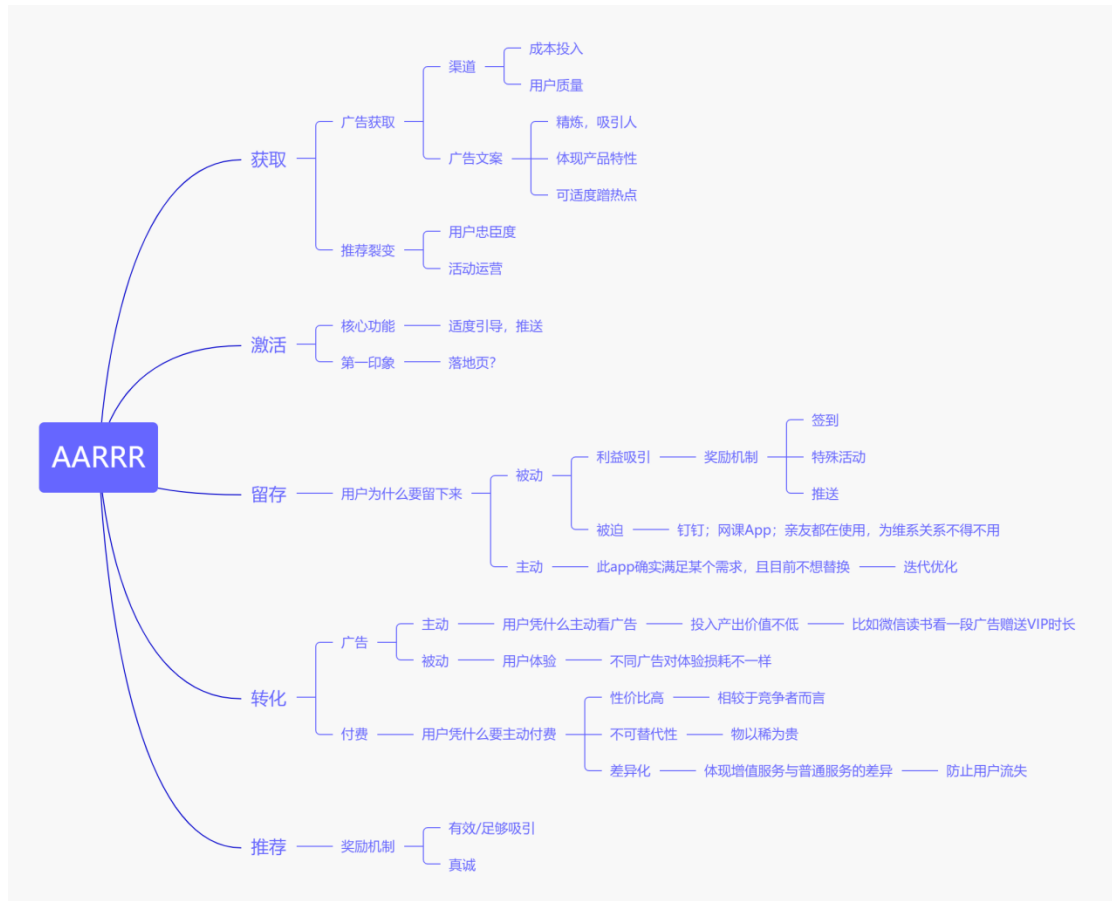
AARRR

获取
广告获取
渠道
成本投入
用户质量
广告文案
精炼，吸引人
体现产品特性
可适度蹭热点
推荐裂变
用户忠臣度
活动运营

激活
核心功能
适度引导，推送
第一印象
落地页?

留存
用户为什么要留下来
被动
利益吸引
奖励机制
签到
特殊活动
推送
被迫
钉钉；网课App；亲友都在使用，为维系关系不得不用
主动
此app确实满足某个需求，且目前不想替换
迭代优化

转化
广告
主动
用户凭什么主动看广告
投入产出价值不低
比如微信读书看一段广告赠送VIP时长
被动
用户体验
不同广告对体验损耗不一样
付费
用户凭什么要主动付费
性价比高
相较于竞争者而言
不可替代性
物以稀为贵
差异化
体现增值服务与普通服务的差异
防止用户流失

推荐
奖励机制
有效/足够吸引
真诚